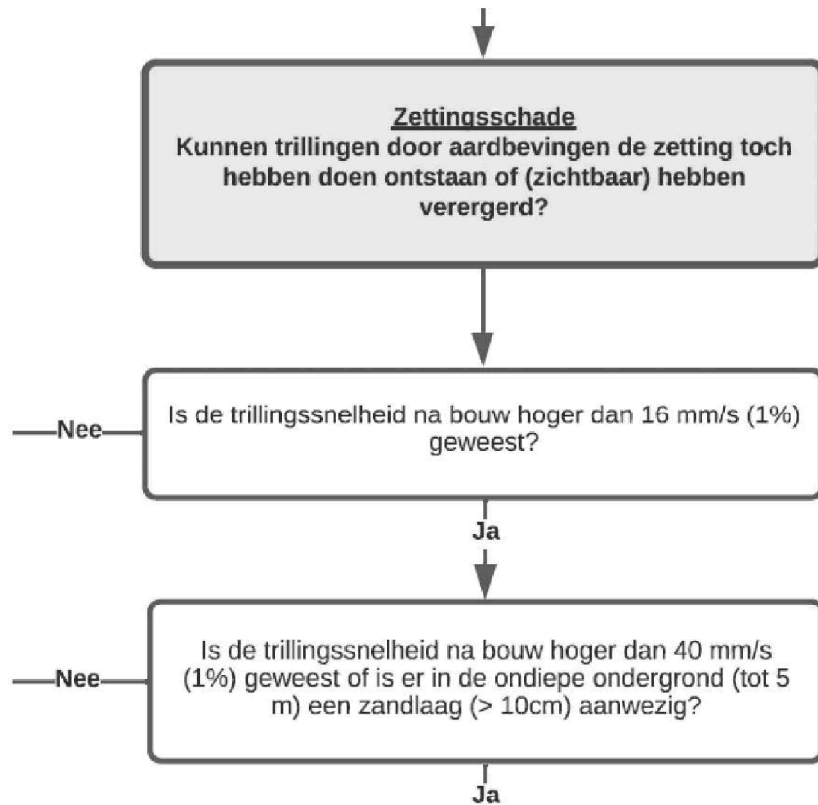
Zettingsschade
Kunnen trillingen door aardbevingen de zetting toch hebben doen ontstaan of (zichtbaar) hebben verergerd?

Nee

Is de trillingssnelheid na bouw hoger dan 16 mm/s (1%) geweest?

Ja

Nee

Is de trillingssnelheid na bouw hoger dan 40 mm/s (1%) geweest of is er in de ondiepe ondergrond (tot 5 m) een zandlaag (> 10cm) aanwezig?

Ja